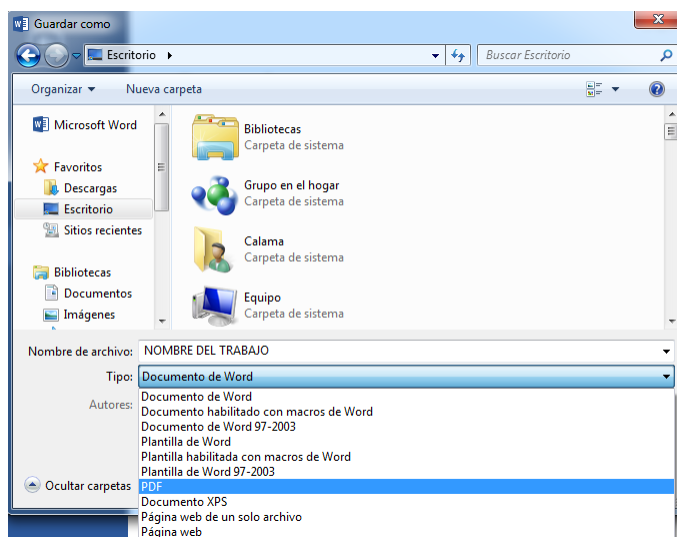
Guardar como

Escritorio

Buscar Escritorio

Organizar ▾ Nueva carpeta

Microsoft Word

Favoritos
Descargas
Escritorio
Sitios recientes

Bibliotecas
Documentos
Imágenes

Bibliotecas
Carpeta de sistema

Grupo en el hogar
Carpeta de sistema

Calama
Carpeta de sistema

Equipo
Carpeta de sistema

Nombre de archivo: NOMBRE DEL TRABAJO

Tipo: Documento de Word

Autores:

Documento de Word
Documento habilitado con macros de Word
Documento de Word 97-2003
Plantilla de Word
Plantilla habilitada con macros de Word
Plantilla de Word 97-2003
PDF
Documento XPS
Página web de un solo archivo
Página web

Ocultar carpetas